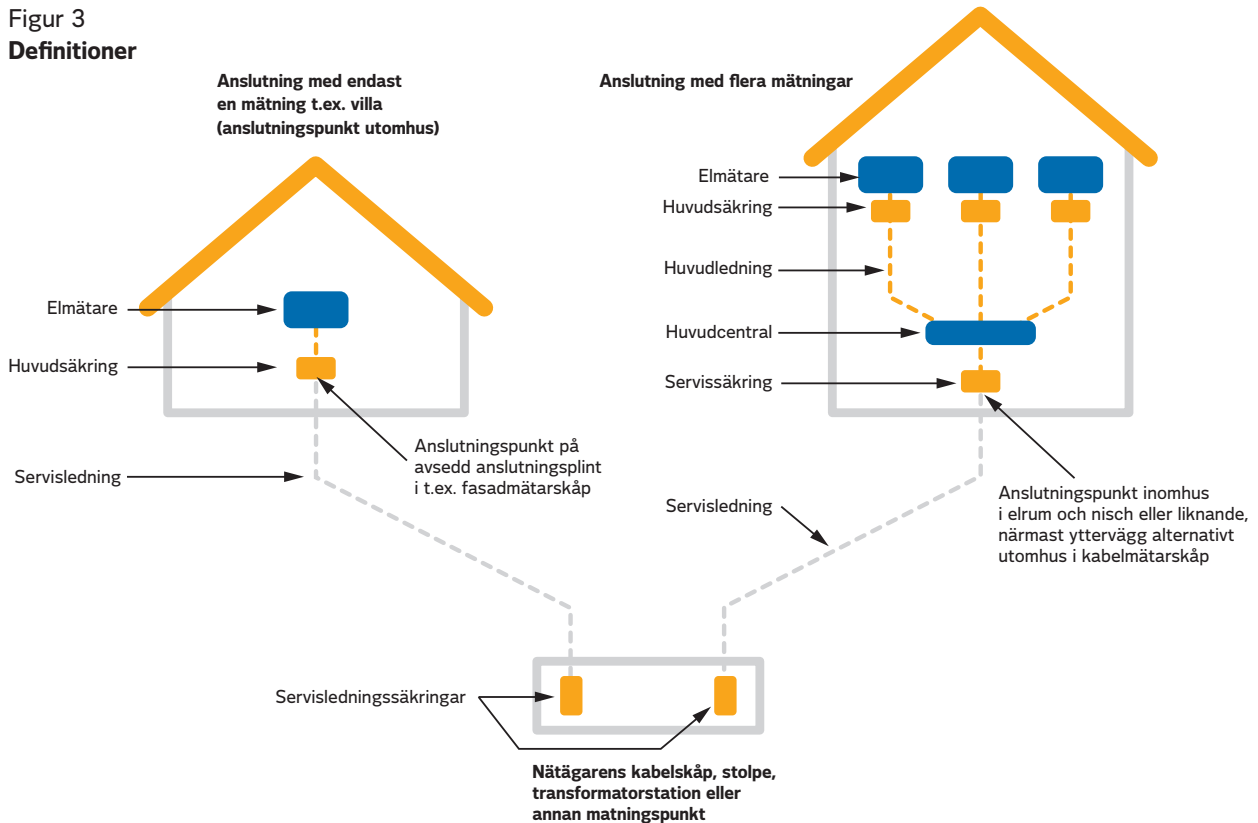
Figur 3
**Definitioner**

**Anslutning med endast en mätning t.ex. villa (anslutningspunkt utomhus)**

Elmätare

Huvudsäkring

Servisledning

Anslutningspunkt på avsedd anslutningsplint i t.ex. fasadmätarskåp

**Anslutning med flera mätningar**

Elmätare

Huvudsäkring

Huvudledning

Huvudcentral

Servissäkring

Anslutningspunkt inomhus i elrum och nisch eller liknande, närmast yttervägg alternativt utomhus i kabelmätarskåp

Servisledning

Servisledningssäkringar

**Nätägarens kabelskåp, stolpe, transformatorstation eller annan matningspunkt**